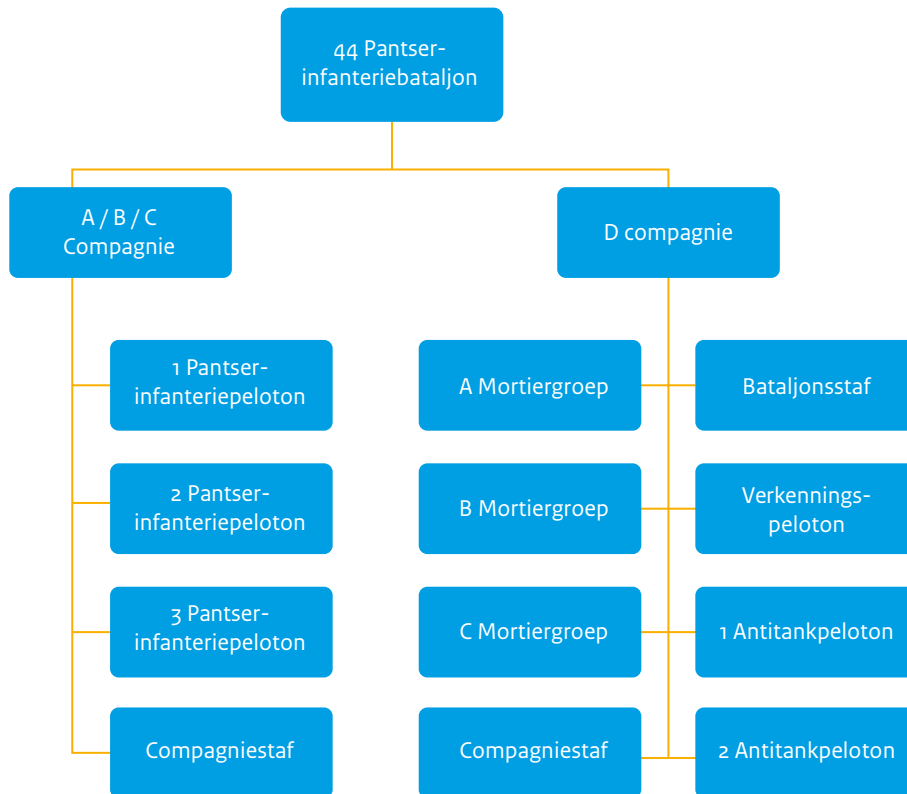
44 Pantserinfanteriebataljon

A / B / C Compagnie

D compagnie

1 Pantserinfanteriepeloton

2 Pantserinfanteriepeloton

3 Pantserinfanteriepeloton

Compagniestaf

A Mortiergroep

B Mortiergroep

C Mortiergroep

Compagniestaf

Bataljonsstaf

Verkenningspeloton

1 Antitankpeloton

2 Antitankpeloton